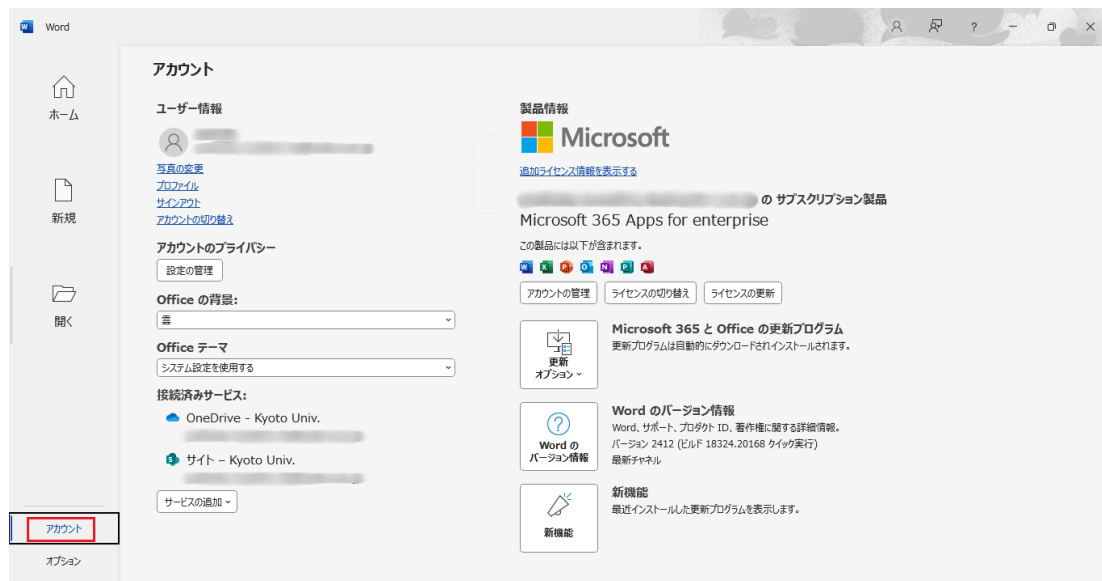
Word

ホーム

新規

開く

アカウント

オプション

アカウント

ユーザー情報

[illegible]

写真の変更
プロファイル
サインアウト
アカウントの切り替え

アカウントのプライバシー
設定の管理

Office の背景:
雲

Office テーマ
システム設定を使用する

接続済みサービス:
OneDrive - Kyoto Univ.
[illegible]
サイト – Kyoto Univ.
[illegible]

サービスの追加

製品情報

Microsoft

追加ライセンス情報を表示する

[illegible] の サブスクリプション製品
Microsoft 365 Apps for enterprise
この製品には以下が含まれます。

アカウントの管理 ライセンスの切り替え ライセンスの更新

更新オプション
Microsoft 365 と Office の更新プログラム
更新プログラムは自動的にダウンロードされインストールされます。

Word の バージョン情報
Word のバージョン情報
Word、サポート、プロダクト ID、著作権に関する詳細情報。
バージョン 2412 (ビルド 18324.20168 クイック実行)
最新チャネル

新機能
新機能
最近インストールした更新プログラムを表示します。